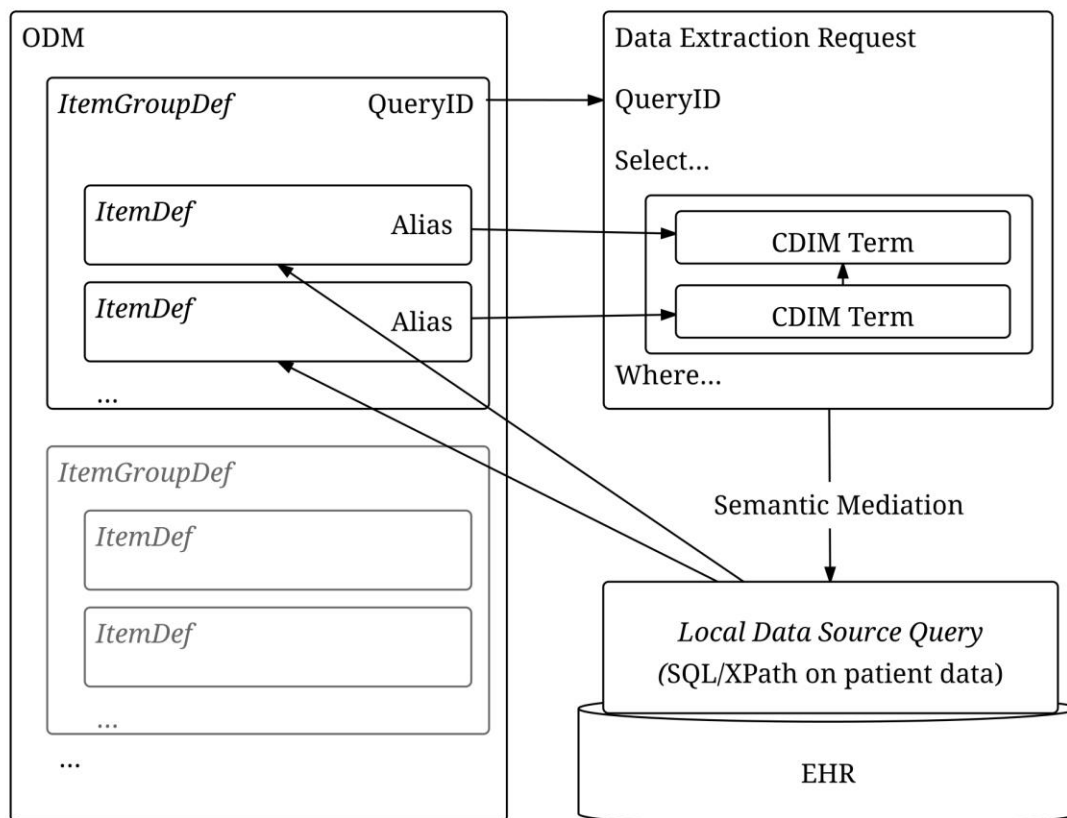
ODM

ItemGroupDef QueryID

ItemDef Alias

ItemDef Alias

...

ItemGroupDef

ItemDef

ItemDef

...

...

Data Extraction Request

QueryID

Select...

CDIM Term

CDIM Term

Where...

Semantic Mediation

Local Data Source Query (SQL/XPath on patient data)

EHR